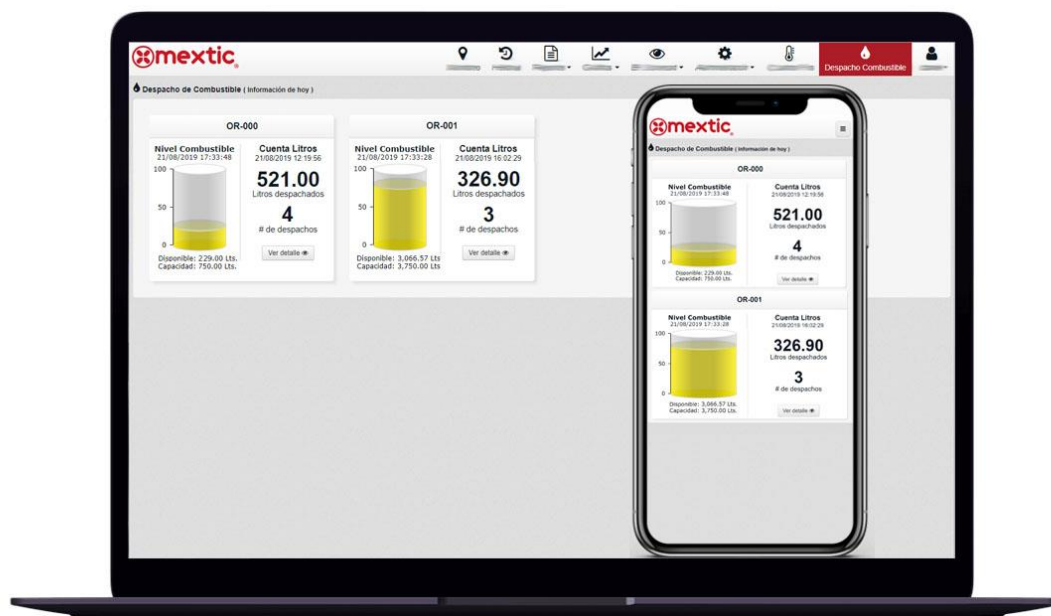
mextic

Despacho Combustible

Despacho de Combustible ( Información de hoy )

OR-000

Nivel Combustible
21/08/2019 17:33:48

100
50
0

Disponible: 229.00 Lts.
Capacidad: 750.00 Lts.

Cuenta Litros
21/08/2019 12:19:56

521.00
Litros despachados

4
# de despachos

Ver detalle

OR-001

Nivel Combustible
21/08/2019 17:33:28

100
50
0

Disponible: 3,066.57 Lts
Capacidad: 3,750.00 Lts

Cuenta Litros
21/08/2019 16:02:29

326.90
Litros despachados

3
# de despachos

Ver detalle

mextic

Despacho de Combustible ( Información de hoy )

OR-000

Nivel Combustible
21/08/2019 17:33:48

100
50
0

Disponible: 229.00 Lts.
Capacidad: 750.00 Lts.

Cuenta Litros
21/08/2019 12:19:56

521.00
Litros despachados

4
# de despachos

Ver detalle

OR-001

Nivel Combustible
21/08/2019 17:33:28

100
50
0

Disponible: 3,066.57 Lts.
Capacidad: 3,750.00 Lts.

Cuenta Litros
21/08/2019 16:02:29

326.90
Litros despachados

3
# de despachos

Ver detalle